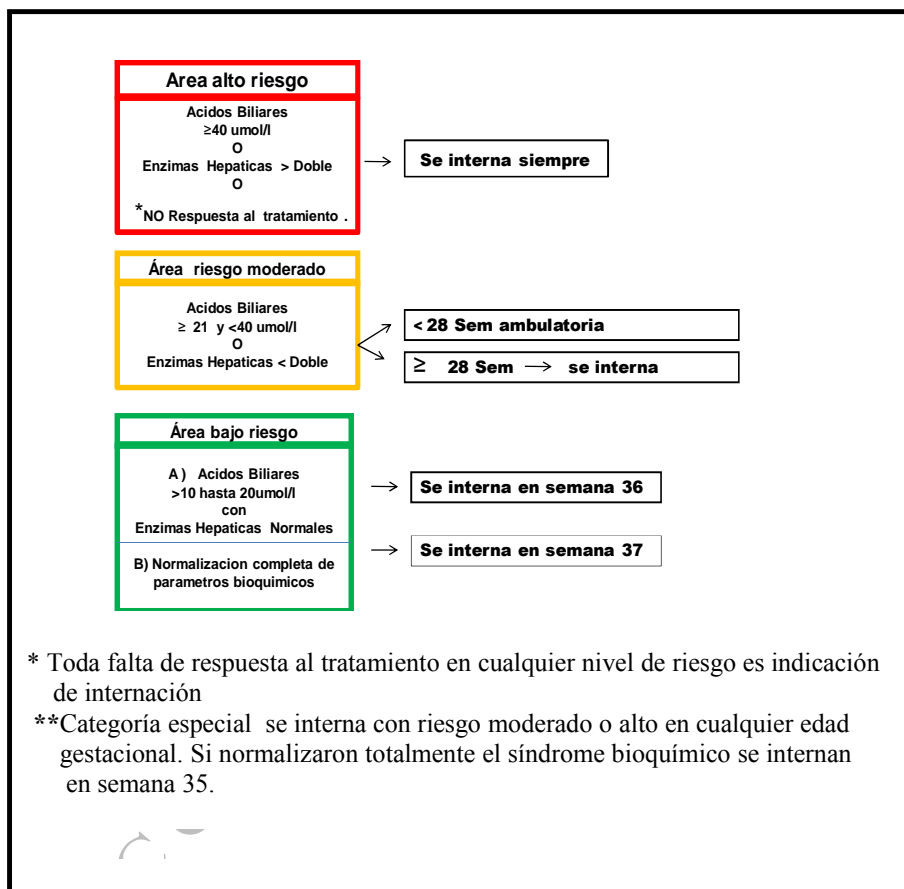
Area alto riesgo

Acidos Biliares
≥40 umol/l
O
Enzimas Hepaticas > Doble
O
*NO Respuesta al tratamiento .

Se interna siempre

Área riesgo moderado

Acidos Biliares
≥ 21 y <40 umol/l
O
Enzimas Hepaticas < Doble

< 28 Sem ambulatoria

≥ 28 Sem → se interna

Área bajo riesgo

A ) Acidos Biliares
>10 hasta 20umol/l
con
Enzimas Hepaticas Normales

Se interna en semana 36

B) Normalizacion completa de parametros bioquimicos

Se interna en semana 37

* Toda falta de respuesta al tratamiento en cualquier nivel de riesgo es indicación de internación

**Categoría especial se interna con riesgo moderado o alto en cualquier edad gestacional. Si normalizaron totalmente el síndrome bioquímico se internan en semana 35.